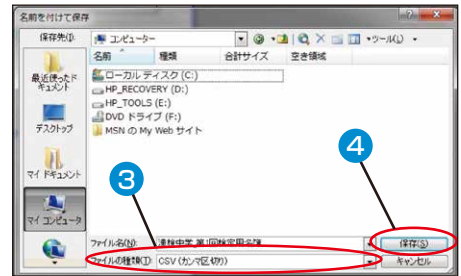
名前を付けて保存

保存先(I): コンピューター

ツール(L)

名前 種類 合計サイズ 空き領域

ローカル ディスク (C:)
HP_RECOVERY (D:)
HP_TOOLS (E:)
DVD ドライブ (F:)
MSN の My Web サイト

最近使ったドキュメント
デスクトップ
マイ ドキュメント
マイ コンピュータ

3
4

ファイル名(N): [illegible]
ファイルの種類(T): CSV (カンマ区切り)

保存(S)
キャンセル